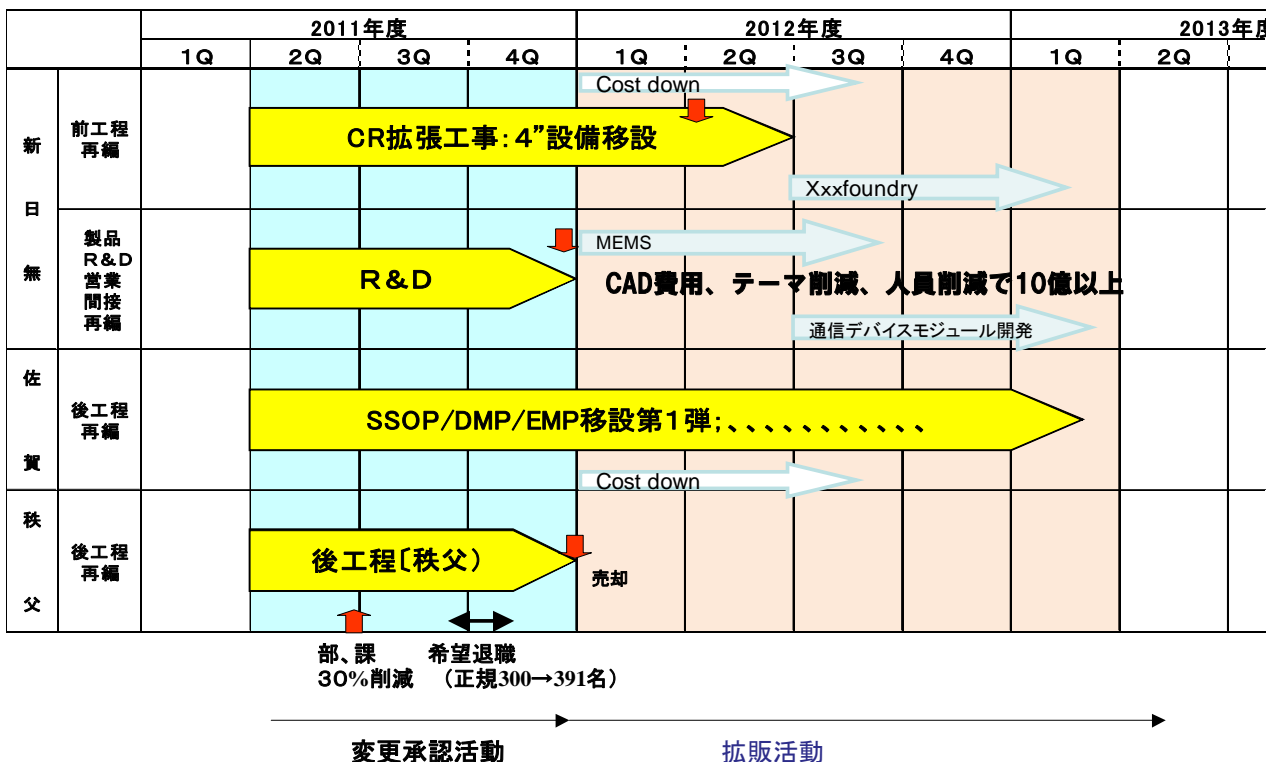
| | | 2011年度 | | | | 2012年度 | | | | 2013年度 | |
|---|---|---|---|---|---|---|---|---|---|---|---|
| | | 1Q | 2Q | 3Q | 4Q | 1Q | 2Q | 3Q | 4Q | 1Q | 2Q |
| 新日無 | 前工程再編 | | CR拡張工事:4"設備移設 | | | Cost down | | | Xxxfoundry | | |
| | 製品R&D営業間接再編 | | R&D | | | MEMS | CAD費用、テーマ削減、人員削減で10億以上 | | 通信デバイスモジュール開発 | | |
| 佐賀 | 後工程再編 | | SSOP/DMP/EMP移設第1弾;、、、、、、、、、、、 | | | Cost down | | | | | |
| 秩父 | 後工程再編 | | 後工程〔秩父) | | | 売却 | | | | | |

部、課
30%削減

希望退職
(正規300→391名)

変更承認活動

拡販活動